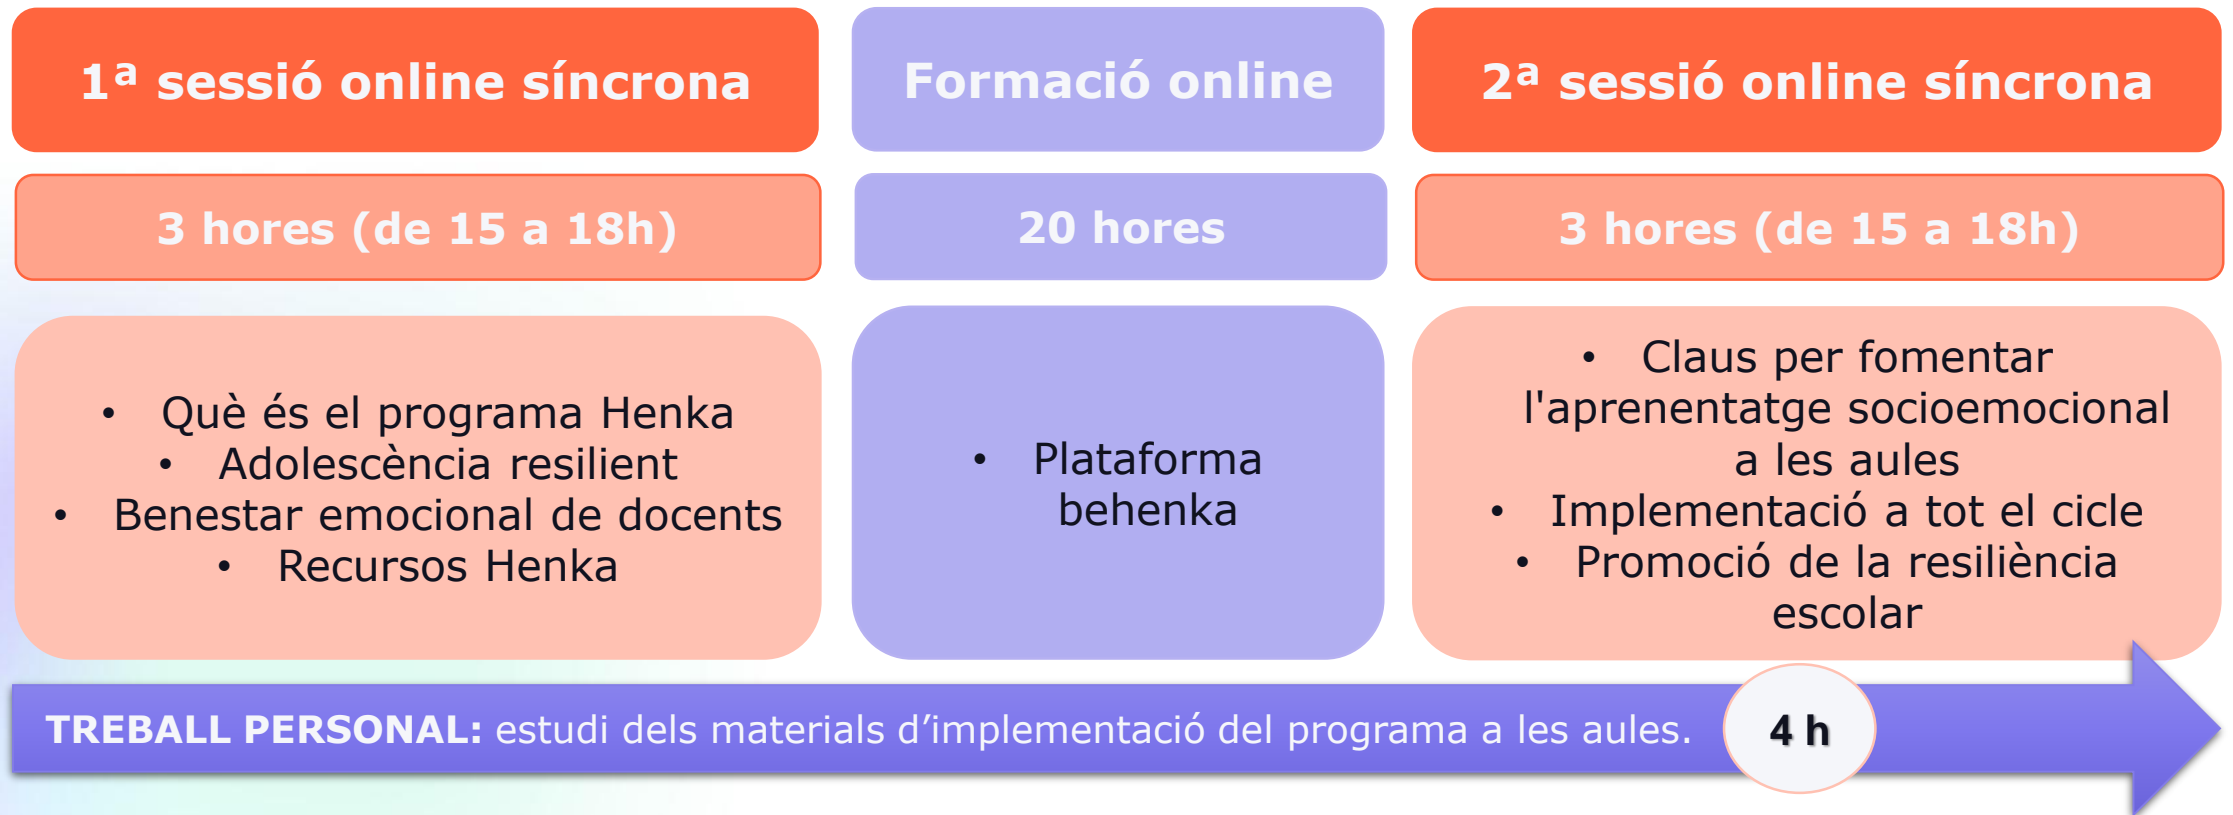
1ª sessió online síncrona

3 hores (de 15 a 18h)

• Què és el programa Henka
• Adolescència resilient
• Benestar emocional de docents
• Recursos Henka

Formació online

20 hores

• Plataforma behenka

2ª sessió online síncrona

3 hores (de 15 a 18h)

• Claus per fomentar l'aprenentatge socioemocional a les aules
• Implementació a tot el cicle
• Promoció de la resiliència escolar

TREBALL PERSONAL: estudi dels materials d'implementació del programa a les aules.

4 h